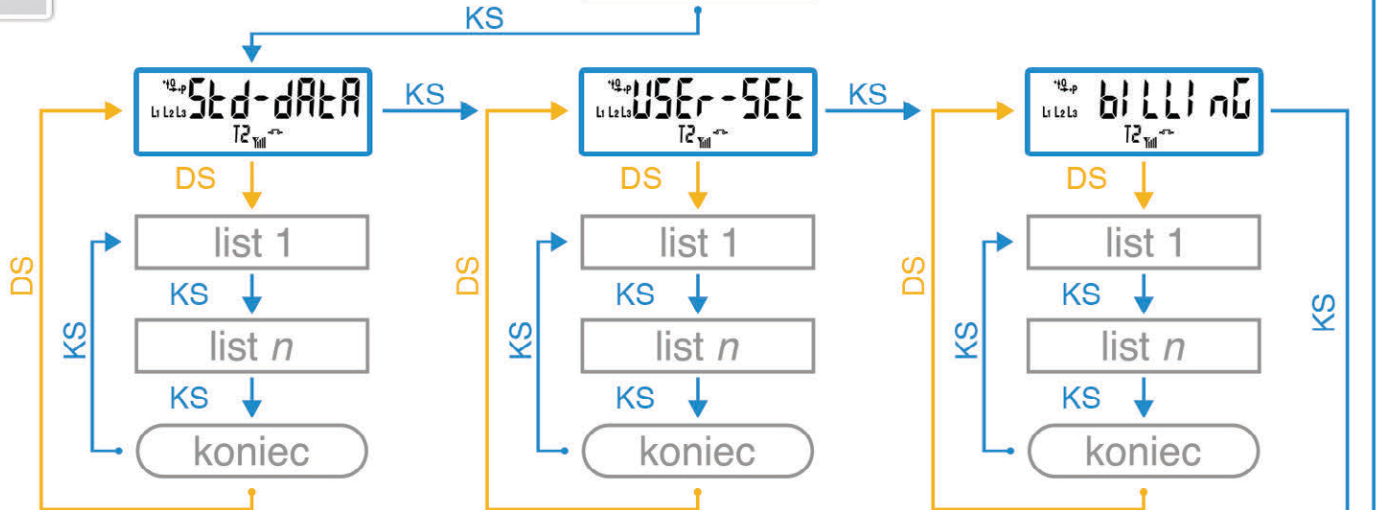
KS

+Q -P
L1 L2 L3 Std-dAtA
T2

KS

+Q -P
L1 L2 L3 USEr-SEt
T2

KS

+Q -P
L1 L2 L3 bILLInG
T2

DS
list 1
KS
list $n$
KS
koniec
KS
DS

DS
list 1
KS
list $n$
KS
koniec
KS
DS

DS
list 1
KS
list $n$
KS
koniec
KS
DS

KS